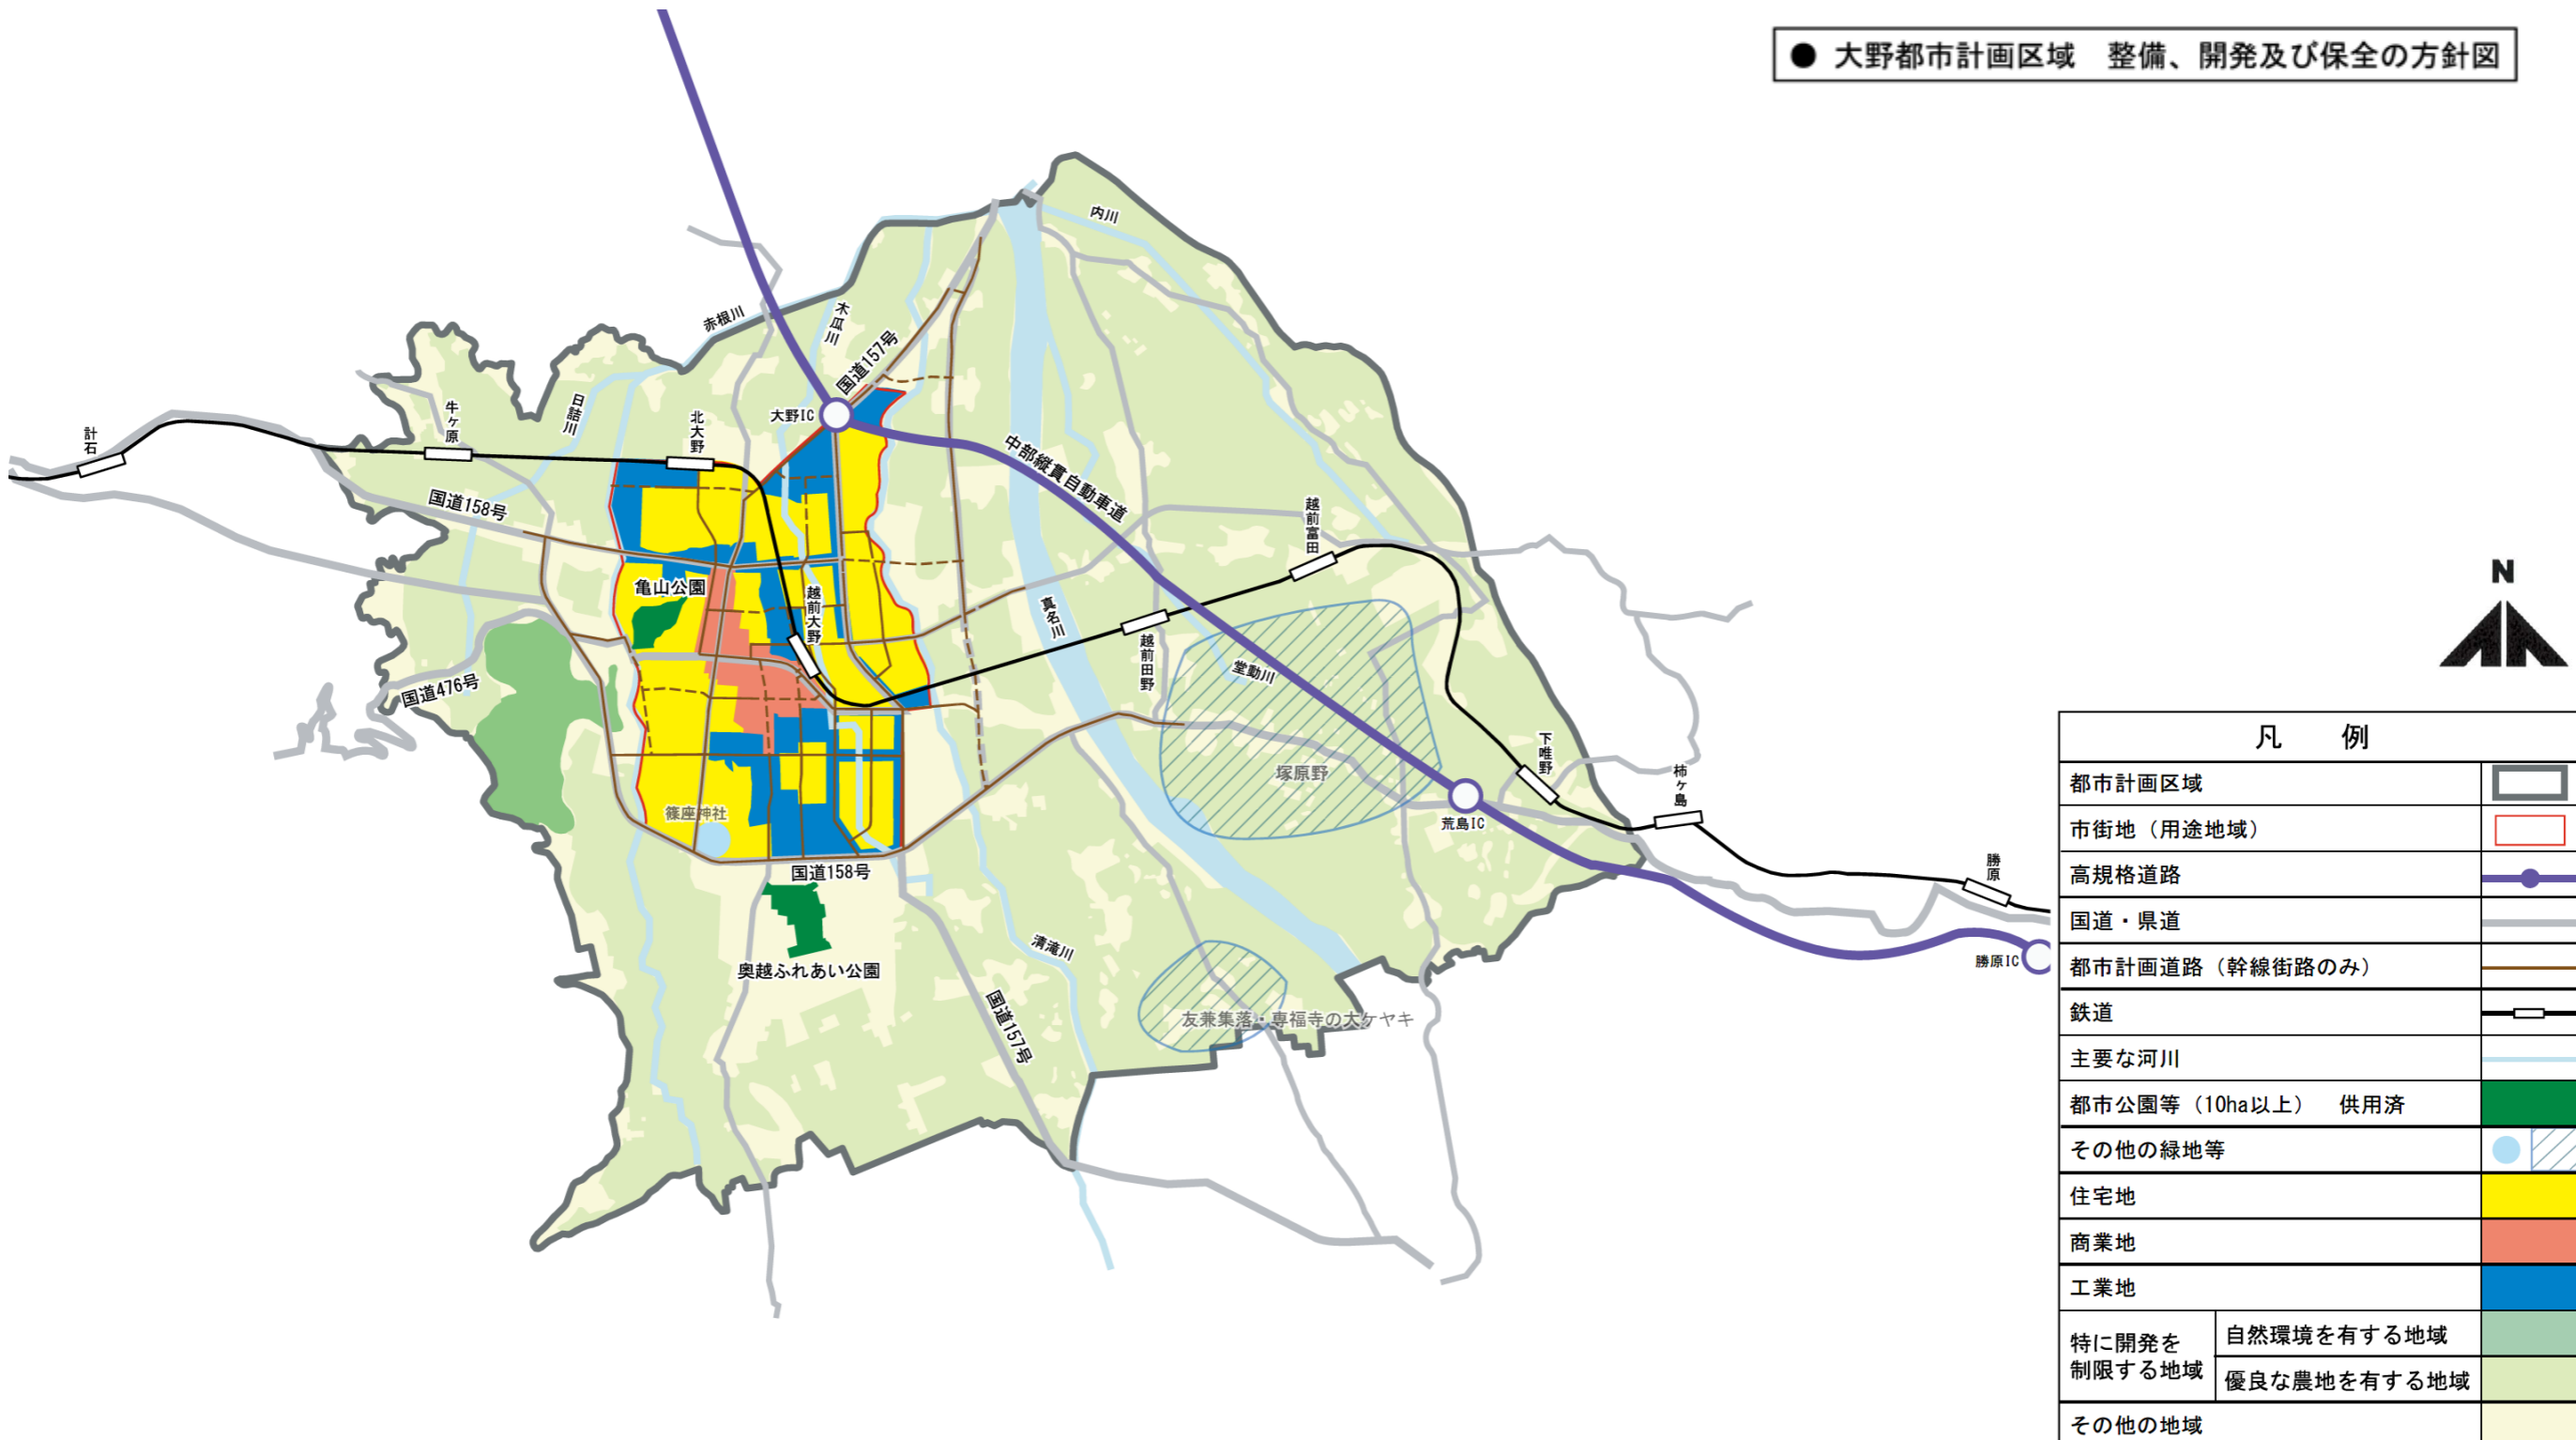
● 大野都市計画区域　整備、開発及び保全の方針図

内川
赤根川
木瓜川
国道157号
大野IC
日詰川
牛ヶ原
計石
北大野
中部縦貫自動車道
国道158号
越前富田
亀山公園
越前大野
真名川
越前田野
堂勤川
国道476号
塚原野
荒島IC
下唯野
柿ヶ島
篠座神社
国道158号
勝原
奥越ふれあい公園
清滝川
勝原IC
友兼集落・専福寺の大ケヤキ
国道157号

N

凡　例
| | |
|---|---|
| 都市計画区域 | |
| 市街地（用途地域） | |
| 高規格道路 | |
| 国道・県道 | |
| 都市計画道路（幹線街路のみ） | |
| 鉄道 | |
| 主要な河川 | |
| 都市公園等（10ha以上）　供用済 | |
| その他の緑地等 | |
| 住宅地 | |
| 商業地 | |
| 工業地 | |
| 特に開発を制限する地域　自然環境を有する地域 | |
| 特に開発を制限する地域　優良な農地を有する地域 | |
| その他の地域 | |